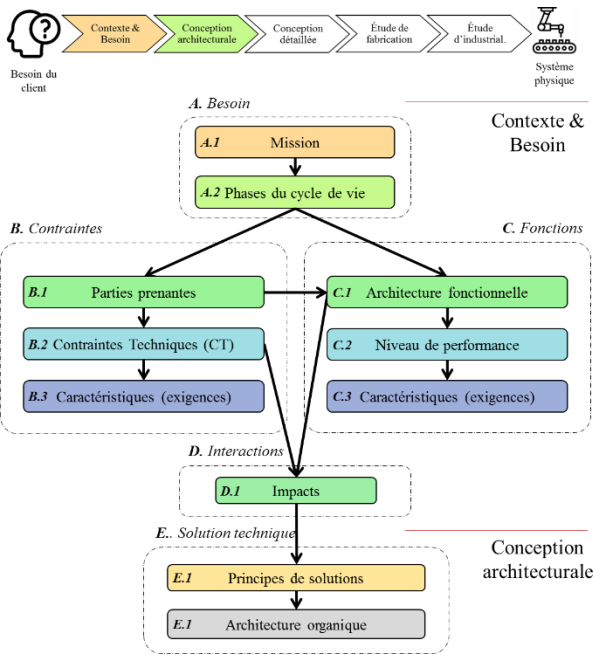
Besoin du client

Contexte & Besoin

Conception architecturale

Conception détaillée

Étude de fabrication

Étude d'industrial.

Système physique

A. Besoin

Contexte & Besoin

A.1 Mission

A.2 Phases du cycle de vie

B. Contraintes

C. Fonctions

B.1 Parties prenantes

C.1 Architecture fonctionnelle

B.2 Contraintes Techniques (CT)

C.2 Niveau de performance

B.3 Caractéristiques (exigences)

C.3 Caractéristiques (exigences)

D. Interactions

D.1 Impacts

E.. Solution technique

Conception architecturale

E.1 Principes de solutions

E.1 Architecture organique